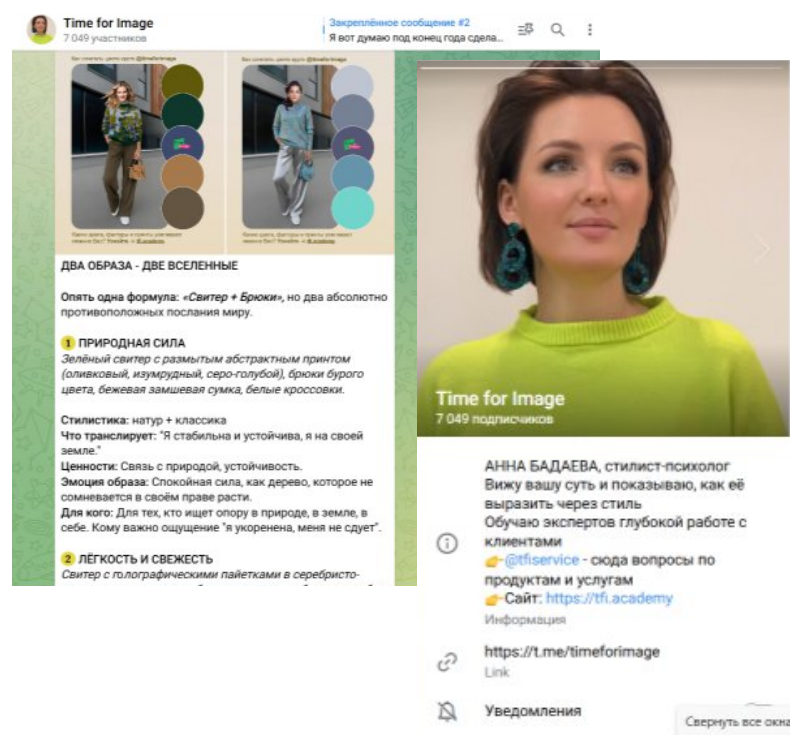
Time for Image
7 049 участников

Закреплённое сообщение #2
Я вот думаю под конец года сдела...

ДВА ОБРАЗА - ДВЕ ВСЕЛЕННЫЕ

Опять одна формула: «Свитер + Брюки», но два абсолютно противоположных послания миру.

1 ПРИРОДНАЯ СИЛА
Зелёный свитер с размытым абстрактным принтом (оливковый, изумрудный, серо-голубой), брюки бурого цвета, бежевая замшевая сумка, белые кроссовки.

Стилистика: натур + классика
Что транслирует: "Я стабильна и устойчива, я на своей земле."
Ценности: Связь с природой, устойчивость.
Эмоция образа: Спокойная сила, как дерево, которое не сомневается в своём праве расти.
Для кого: Для тех, кто ищет опору в природе, в земле, в себе. Кому важно ощущение "я укоренена, меня не сдует".

2 ЛЁГКОСТЬ И СВЕЖЕСТЬ
Свитер с голографическими пайетками в серебристо-

Time for Image
7 049 подписчиков

АННА БАДАЕВА, стилист-психолог
Вижу вашу суть и показываю, как её выразить через стиль
Обучаю экспертов глубокой работе с клиентами
👉@tfiservice - сюда вопросы по продуктам и услугам
👉Сайт: https://tfi.academy
Информация

https://t.me/timeforimage
Link

Уведомления

Свернуть все окна